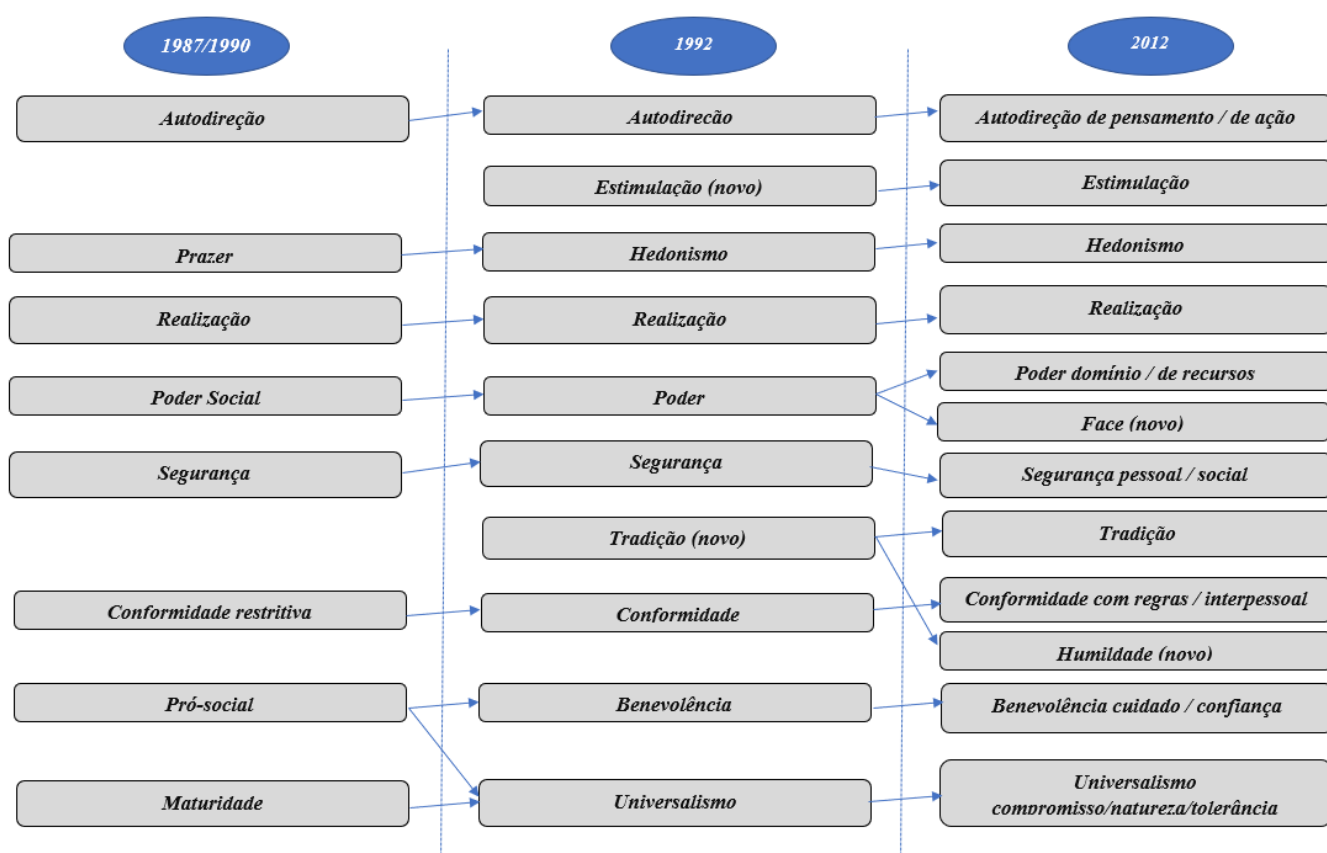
1987/1990

1992

2012

Autodireção

Autodirecão

Autodireção de pensamento / de ação

Estimulação (novo)

Estimulação

Prazer

Hedonismo

Hedonismo

Realização

Realização

Realização

Poder Social

Poder

Poder domínio / de recursos

Face (novo)

Segurança

Segurança

Segurança pessoal / social

Tradição (novo)

Tradição

Conformidade restritiva

Conformidade

Conformidade com regras / interpessoal

Humildade (novo)

Pró-social

Benevolência

Benevolência cuidado / confiança

Maturidade

Universalismo

Universalismo compromisso/natureza/tolerância